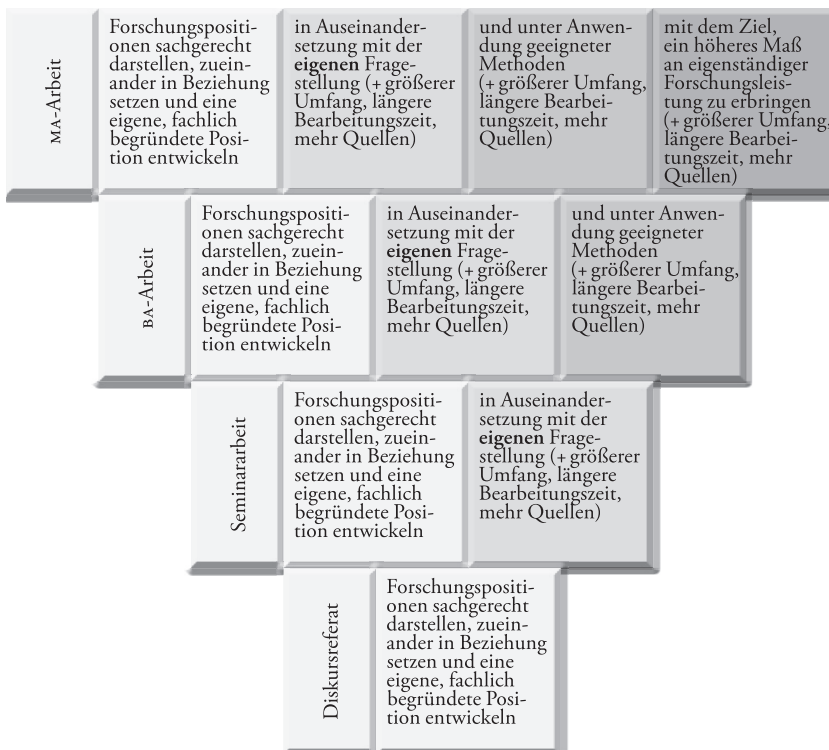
MA-Arbeit

Forschungspositionen sachgerecht darstellen, zueinander in Beziehung setzen und eine eigene, fachlich begründete Position entwickeln

in Auseinandersetzung mit der **eigenen** Fragestellung (+ größerer Umfang, längere Bearbeitungszeit, mehr Quellen)

und unter Anwendung geeigneter Methoden (+ größerer Umfang, längere Bearbeitungszeit, mehr Quellen)

mit dem Ziel, ein höheres Maß an eigenständiger Forschungsleistung zu erbringen (+ größerer Umfang, längere Bearbeitungszeit, mehr Quellen)

BA-Arbeit

Forschungspositionen sachgerecht darstellen, zueinander in Beziehung setzen und eine eigene, fachlich begründete Position entwickeln

in Auseinandersetzung mit der **eigenen** Fragestellung (+ größerer Umfang, längere Bearbeitungszeit, mehr Quellen)

und unter Anwendung geeigneter Methoden (+ größerer Umfang, längere Bearbeitungszeit, mehr Quellen)

Seminararbeit

Forschungspositionen sachgerecht darstellen, zueinander in Beziehung setzen und eine eigene, fachlich begründete Position entwickeln

in Auseinandersetzung mit der **eigenen** Fragestellung (+ größerer Umfang, längere Bearbeitungszeit, mehr Quellen)

Diskursreferat

Forschungspositionen sachgerecht darstellen, zueinander in Beziehung setzen und eine eigene, fachlich begründete Position entwickeln